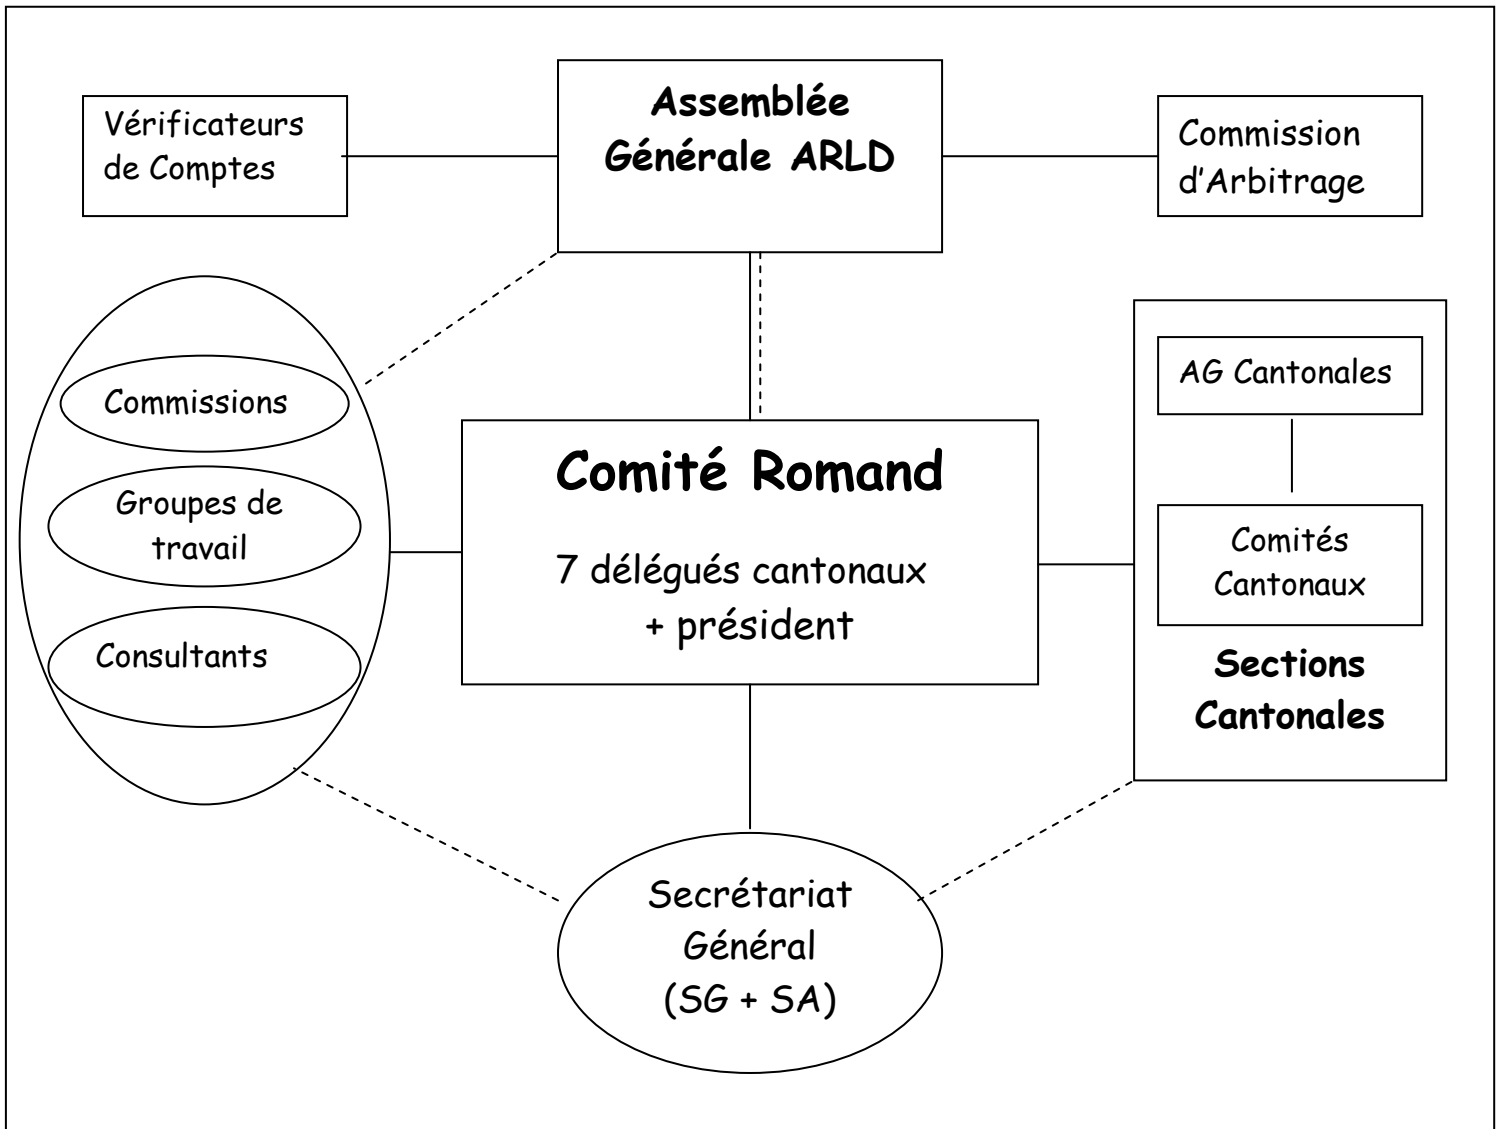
Vérificateurs de Comptes

Assemblée Générale ARLD

Commission d'Arbitrage

Commissions

Groupes de travail

Consultants

Comité Romand

7 délégués cantonaux + président

AG Cantonales

Comités Cantonaux

Sections Cantonales

Secrétariat Général (SG + SA)